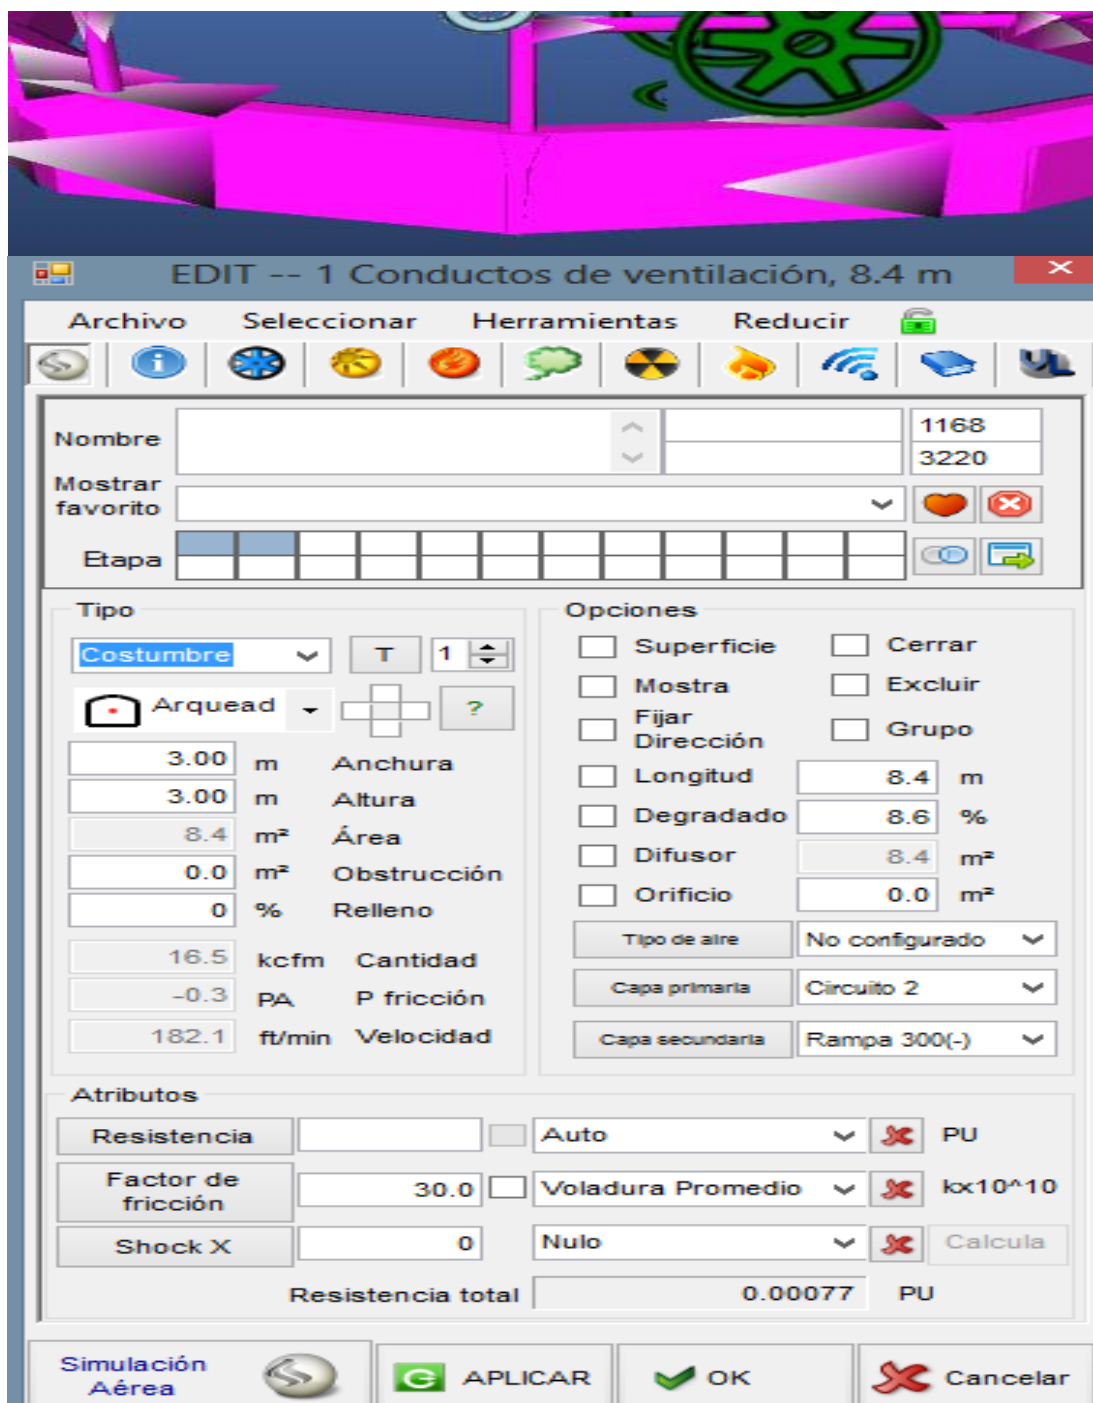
EDIT -- 1 Conductos de ventilación, 8.4 m

Archivo Seleccionar Herramientas Reducir

Nombre
1168
3220
Mostrar favorito
Etapa

Tipo
Costumbre
T
1
Arquead
?
3.00 m Anchura
3.00 m Altura
8.4 m² Área
0.0 m² Obstrucción
0 % Relleno
16.5 kcfm Cantidad
-0.3 PA P fricción
182.1 ft/min Velocidad

Opciones
Superficie
Cerrar
Mostra
Excluir
Fijar Dirección
Grupo
Longitud 8.4 m
Degradado 8.6 %
Difusor 8.4 m²
Orificio 0.0 m²
Tipo de aire No configurado
Capa primaria Circuito 2
Capa secundaria Rampa 300(-)

Atributos
Resistencia Auto PU
Factor de fricción 30.0 Voladura Promedio kx10^10
Shock X 0 Nulo Calcula
Resistencia total 0.00077 PU

Simulación Aérea
APLICAR
OK
Cancelar